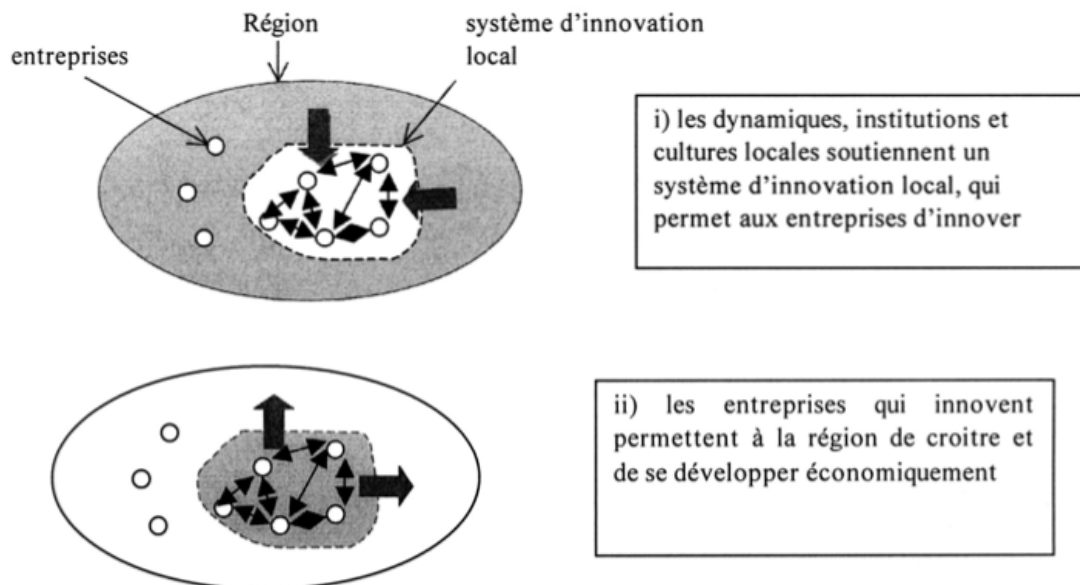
Région

système d'innovation local

entreprises

i) les dynamiques, institutions et cultures locales soutiennent un système d'innovation local, qui permet aux entreprises d'innover

ii) les entreprises qui innovent permettent à la région de croitre et de se développer économiquement